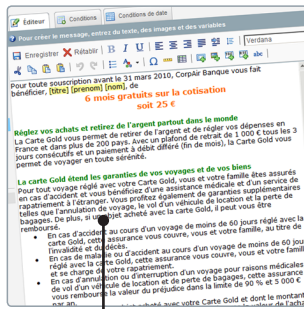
Éditeur | Conditions | Conditions de date

Pour créer le message, entrez du texte, des images et des variables

Enregistrer | Rétablir | Verdana

Pour toute souscription avant le 31 mars 2010, CorpAir Banque vous fait bénéficier, [titre] [prenom] [nom], de

6 mois gratuits sur la cotisation soit 25 €

Réglez vos achats et retirez de l'argent partout dans le monde

La Carte Gold vous permet de retirer de l'argent et de régler vos dépenses en France et dans plus de 200 pays. Avec un plafond de retrait de 1 000 € tous les 3 jours consécutifs et un paiement à débit différé (fin de mois), la Carte Gold vous permet de voyager en toute sérénité.

La carte Gold étend les garanties de vos voyages et de vos biens

Pour tout voyage réglé avec votre Carte Gold, vous et votre famille êtes assurés en cas d'accident et vous bénéficiez d'une assistance médicale et d'un service de rapatriement à l'étranger. Vous profitez également de garanties supplémentaires telles que l'annulation de voyage, le vol d'un véhicule de location et la perte de bagages. De plus, si un objet acheté avec la carte Gold, il peut vous être remboursé.

En cas d'accident au cours d'un voyage de moins de 60 jours réglé avec la carte Gold, cette assurance vous couvre, vous et votre famille, au titre de l'invalidité et du décès.

En cas d'accident au cours d'un voyage de moins de 60 jours réglé avec la carte Gold, cette assurance vous couvre, vous et votre famille, au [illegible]

En cas de maladie ou d'accident au cours d'un voyage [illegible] dépenses et votre rapatriement.

En cas d'annulation ou d'interruption d'un voyage pour raisons médicales, de vol d'un véhicule de location et de perte de bagages, cette assurance vous rembourse la valeur du préjudice dans la limite de 90 % et 5 000 €

Si vous payez des achats avec votre Carte Gold et dont le montant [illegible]